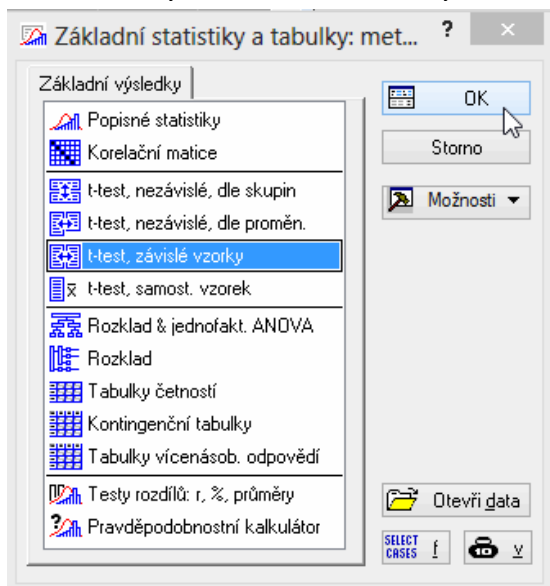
Základní statistiky a tabulky: met...

?

Základní výsledky

Popisné statistiky

Korelační matice

t-test, nezávislé, dle skupin

t-test, nezávislé, dle proměn.

t-test, závislé vzorky

$\bar{x}$ t-test, samost. vzorek

Rozklad & jednofakt. ANOVA

Rozklad

Tabulky četností

Kontingenční tabulky

Tabulky vícenásob. odpovědí

Testy rozdílů: r, %, průměry

Pravděpodobnostní kalkulátor

OK

Storno

Možnosti

Otevři data

SELECT CASES

f

v